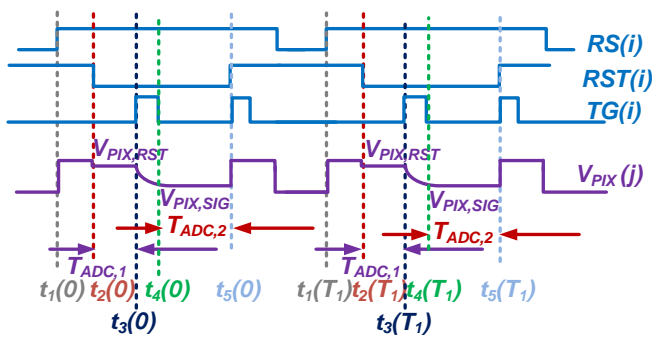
RS(i)
RST(i)
TG(i)
$V_{PIX,RST}$
$V_{PIX,RST}$
$V_{PIX}$ (j)
$V_{PIX,SIG}$
$V_{PIX,SIG}$
$T_{ADC,2}$
$T_{ADC,2}$
$T_{ADC,1}$
$T_{ADC,1}$
$t_1(0)$ $t_2(0)$ $t_4(0)$ $t_5(0)$ $t_1(T_1)$ $t_2(T_1)$ $t_4(T_1)$ $t_5(T_1)$
$t_3(0)$ $t_3(T_1)$